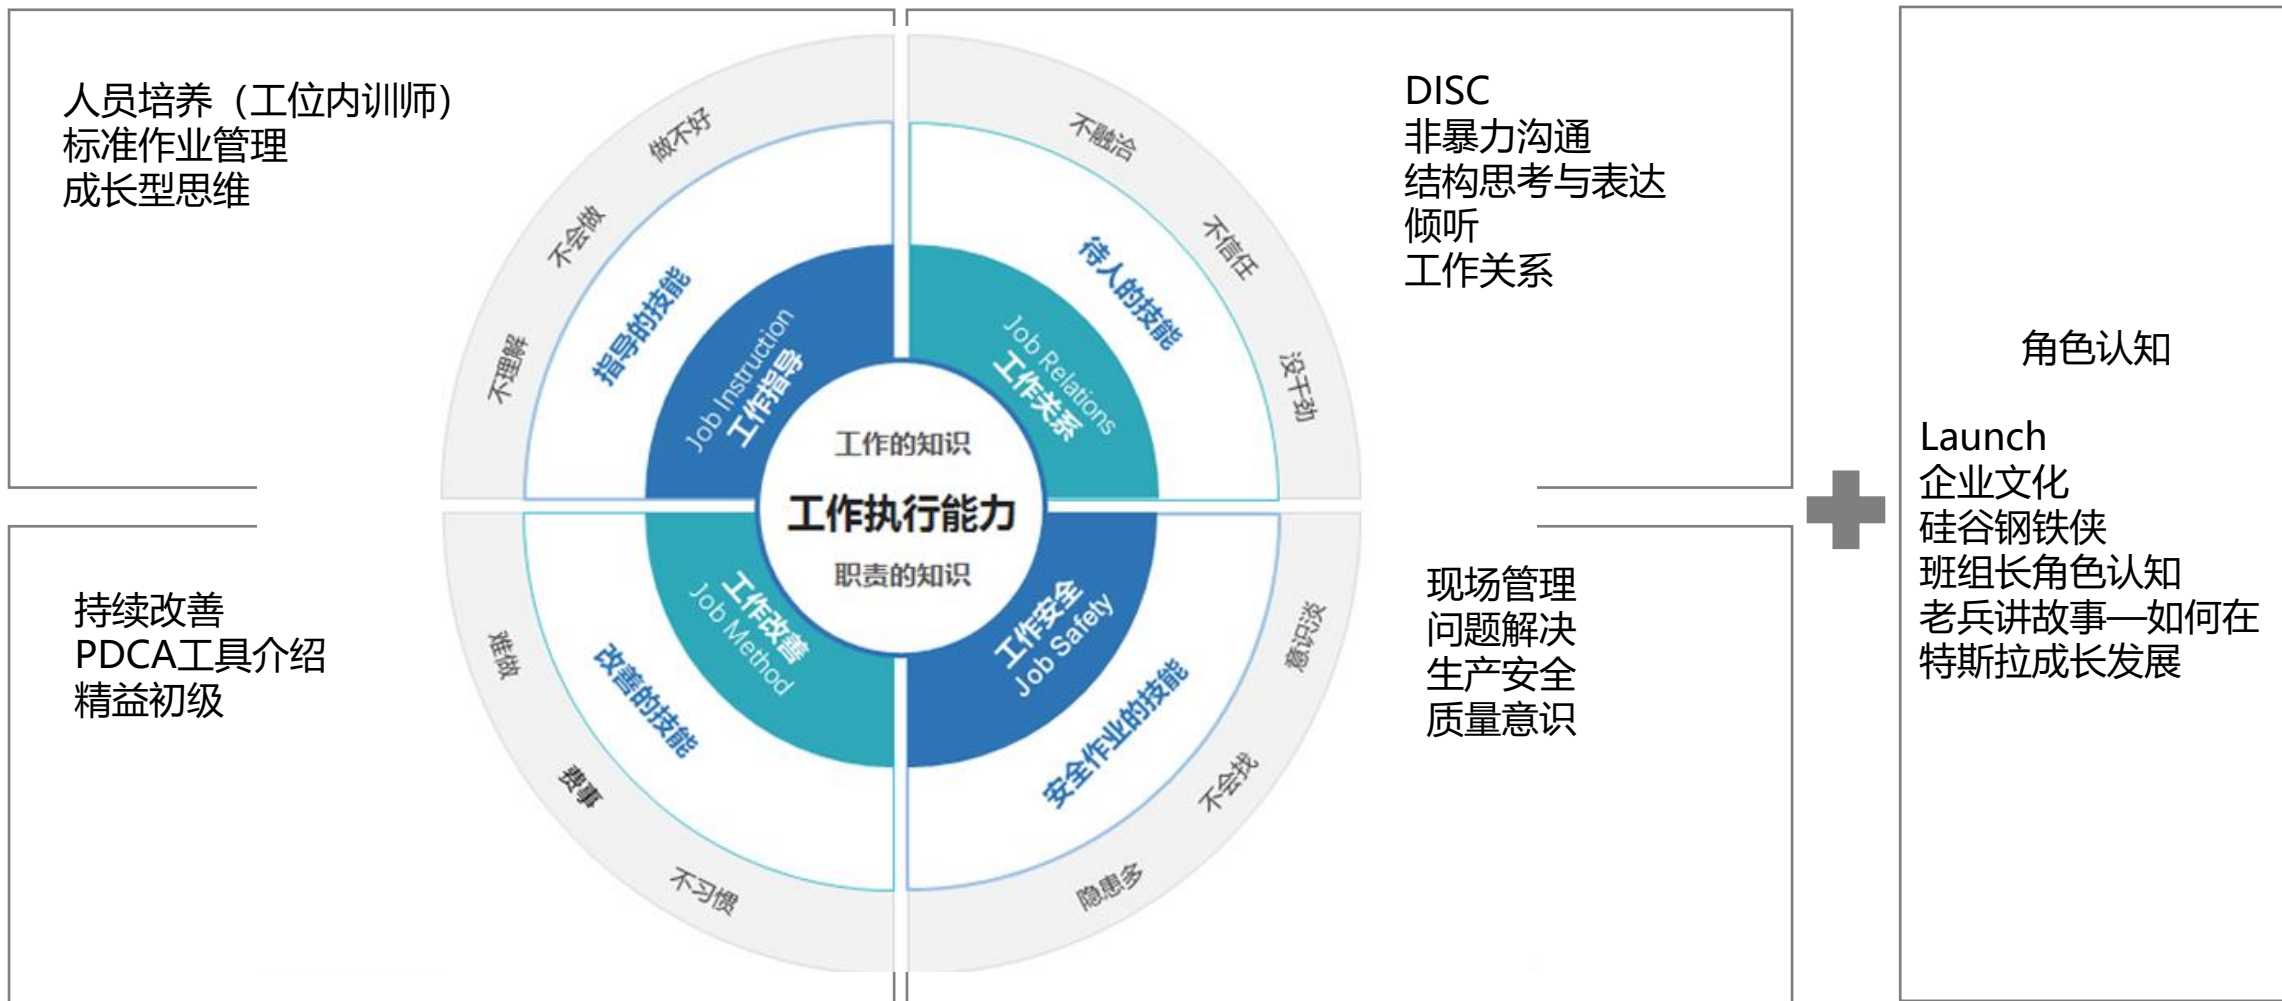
人员培养（工位内训师）
标准作业管理
成长型思维

做不好
不会做
不理解
指导的技能
Job Instruction
工作指导

不融洽
不信任
没干劲
待人的技能
Job Relations
工作关系

DISC
非暴力沟通
结构思考与表达
倾听
工作关系

工作的知识
工作执行能力
职责的知识

角色认知

Launch
企业文化
硅谷钢铁侠
班组长角色认知
老兵讲故事—如何在特斯拉成长发展

持续改善
PDCA工具介绍
精益初级

难做
费事
不习惯
改善的技能
工作改善
Job Method

意识淡
不会找
隐患多
安全作业的技能
工作安全
Job Safety

现场管理
问题解决
生产安全
质量意识